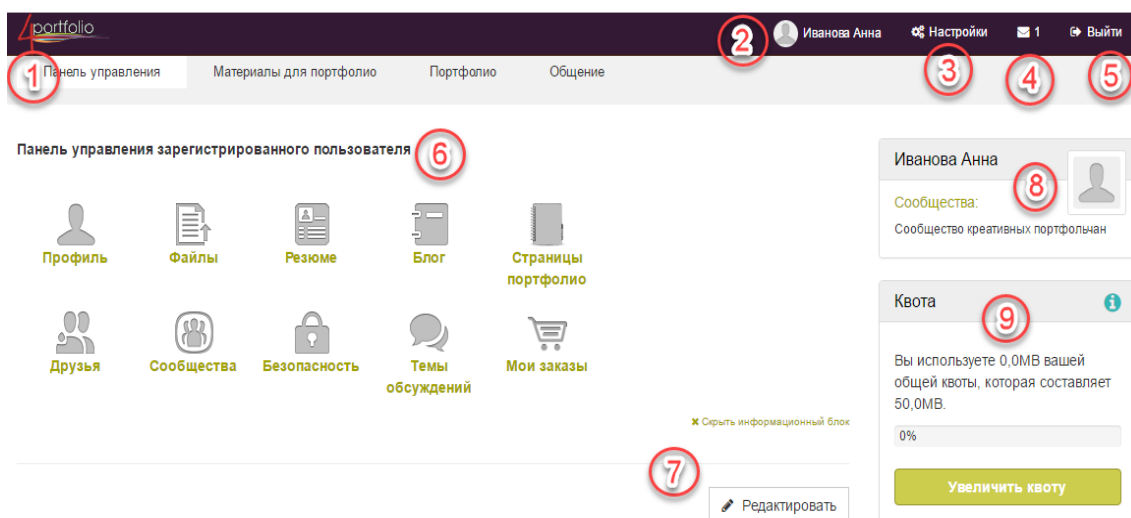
portfolio

2 Иванова Анна

Настройки

1

Выйти

1 Панель управления

Материалы для портфолио

Портфолио

Общение

3 4 5

Панель управления зарегистрированного пользователя 6

Профиль

Файлы

Резюме

Блог

Страницы портфолио

Друзья

Сообщества

Безопасность

Темы обсуждений

Мои заказы

✖ Скрыть информационный блок

7

Редактировать

Иванова Анна 8

Сообщества:

Сообщество креативных портфольчан

Квота 9

Вы используете 0,0MB вашей общей квоты, которая составляет 50,0MB.

0%

Увеличить квоту